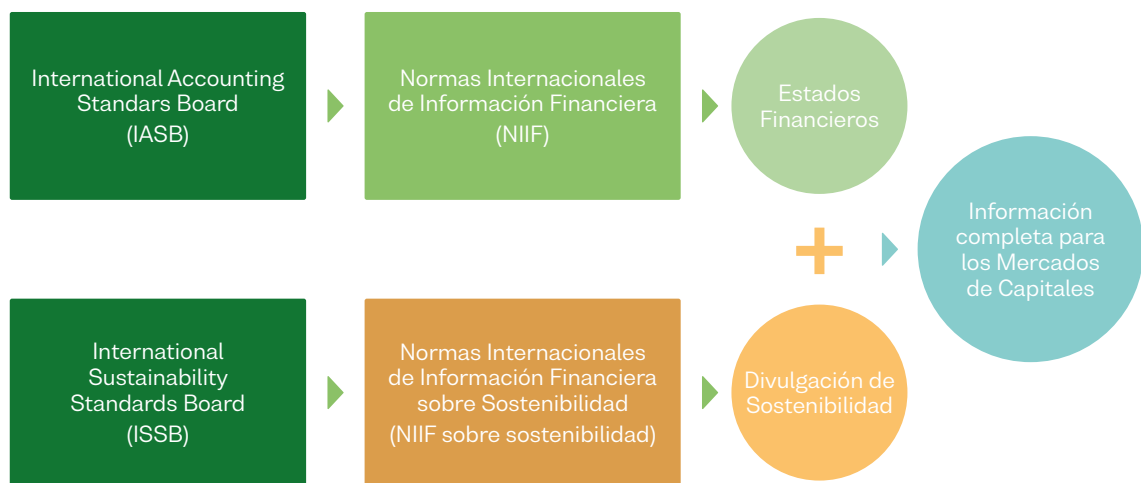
International Accounting Standars Board (IASB)

Normas Internacionales de Información Financiera (NIIF)

Estados Financieros

+

Información completa para los Mercados de Capitales

International Sustainability Standards Board (ISSB)

Normas Internacionales de Información Financiera sobre Sostenibilidad (NIIF sobre sostenibilidad)

Divulgación de Sostenibilidad